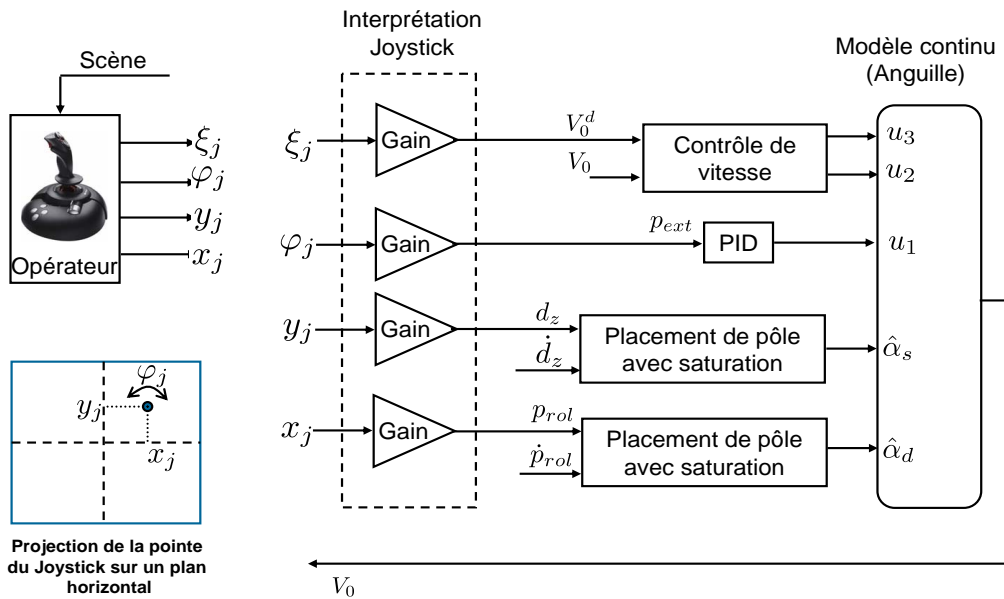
Scène

$\xi_j$
$\varphi_j$
$y_j$
$x_j$
Opérateur

$\varphi_j$
$y_j$
$x_j$

Projection de la pointe du Joystick sur un plan horizontal

Interprétation Joystick

$\xi_j$ Gain
$\varphi_j$ Gain
$y_j$ Gain
$x_j$ Gain

$V_0^d$
$V_0$
Contrôle de vitesse

$p_{ext}$
PID

$d_z$
$\dot{d}_z$
Placement de pôle avec saturation

$p_{rol}$
$\dot{p}_{rol}$
Placement de pôle avec saturation

Modèle continu (Anguille)
$u_3$
$u_2$
$u_1$
$\hat{\alpha}_s$
$\hat{\alpha}_d$

$V_0$